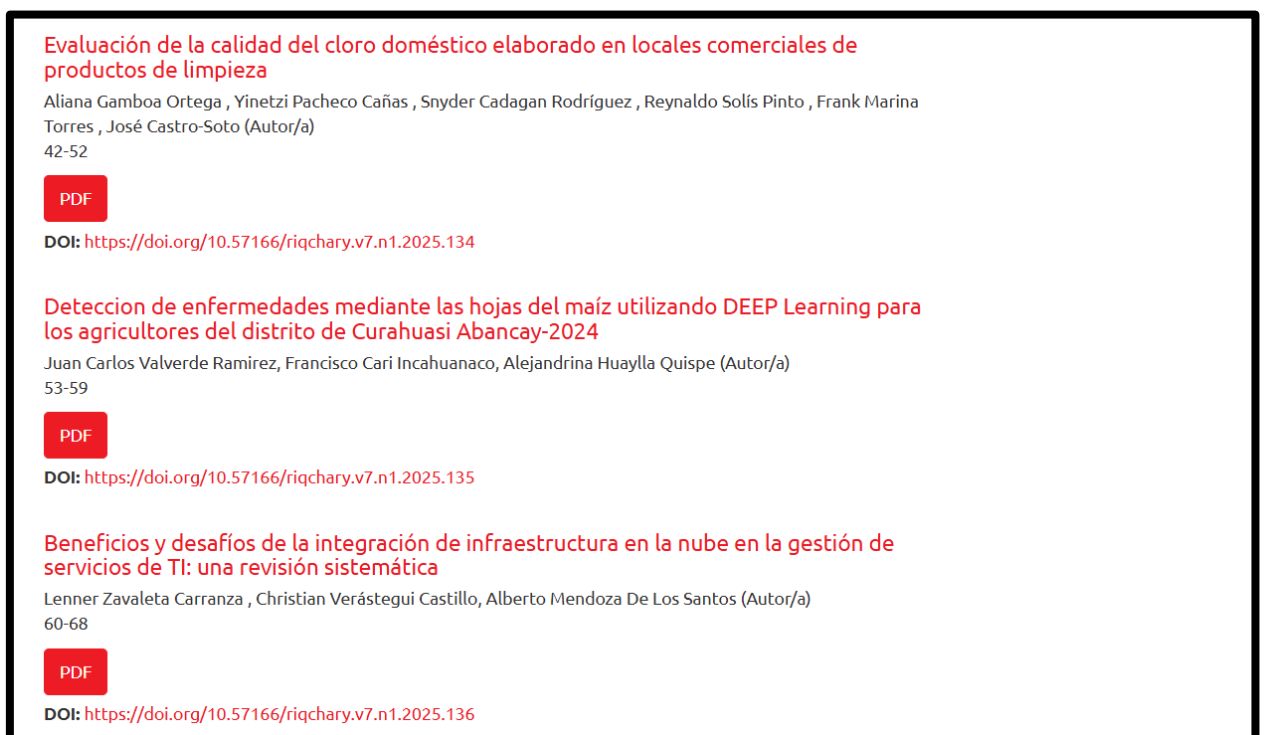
Evaluación de la calidad del cloro doméstico elaborado en locales comerciales de productos de limpieza

Aliana Gamboa Ortega , Yinetzi Pacheco Cañas , Snyder Cadagan Rodríguez , Reynaldo Solís Pinto , Frank Marina Torres , José Castro-Soto (Autor/a)

42-52

PDF

DOI: https://doi.org/10.57166/riqchary.v7.n1.2025.134

Deteccion de enfermedades mediante las hojas del maíz utilizando DEEP Learning para los agricultores del distrito de Curahuasi Abancay-2024

Juan Carlos Valverde Ramirez, Francisco Cari Incahuanaco, Alejandrina Huaylla Quispe (Autor/a)

53-59

PDF

DOI: https://doi.org/10.57166/riqchary.v7.n1.2025.135

Beneficios y desafíos de la integración de infraestructura en la nube en la gestión de servicios de TI: una revisión sistemática

Lenner Zavaleta Carranza , Christian Verástegui Castillo, Alberto Mendoza De Los Santos (Autor/a)

60-68

PDF

DOI: https://doi.org/10.57166/riqchary.v7.n1.2025.136